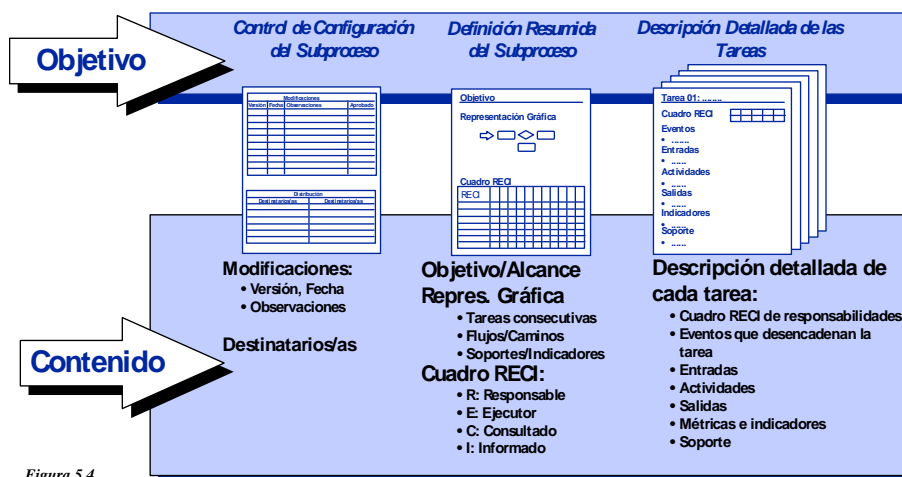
Objetivo

Control de Configuración del Subproceso

Definición Resumida del Subproceso

Descripción Detallada de las Tareas

Modificaciones

| Versión | Fecha | Observaciones | Aprobado |
|---|---|---|---|
| | | | |

Distribución

| Destinatario/as | Destinatario/as |
|---|---|
| | |

Objetivo

Representación Gráfica

Cuadro RECI

RECI

Tarea 01: ......

Cuadro RECI

Eventos
• ......
Entradas
• ......
Actividades
• ......
Salidas
• ......
Indicadores
• ......
Soporte
• ......

Contenido

Modificaciones:
• Versión, Fecha
• Observaciones

Destinatarios/as

Objetivo/Alcance
Repres. Gráfica
• Tareas consecutivas
• Flujos/Caminos
• Soportes/Indicadores
Cuadro RECI:
• R: Responsable
• E: Ejecutor
• C: Consultado
• I: Informado

Descripción detallada de cada tarea:
• Cuadro RECI de responsabilidades
• Eventos que desencadenan la tarea
• Entradas
• Actividades
• Salidas
• Métricas e indicadores
• Soporte

Figura 5.4